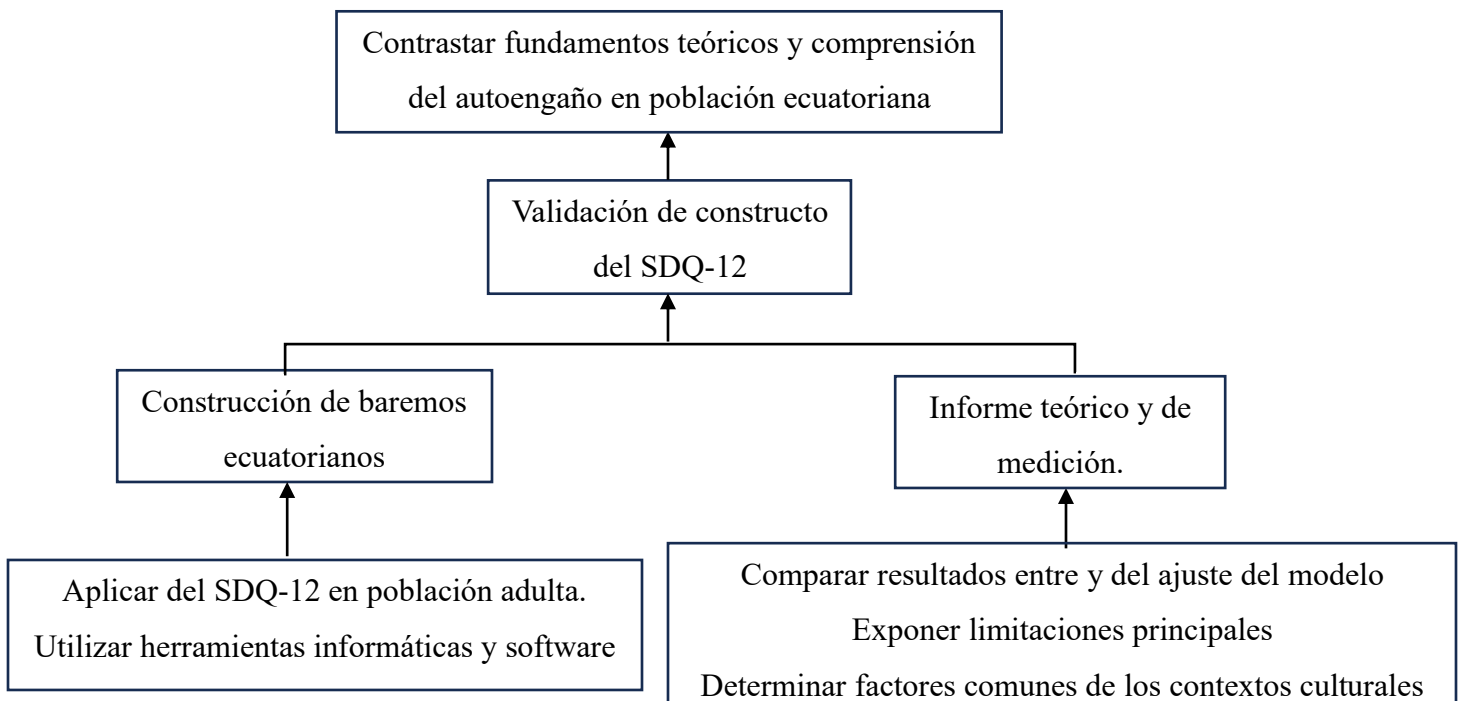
Contrastar fundamentos teóricos y comprensión del autoengaño en población ecuatoriana

Validación de constructo del SDQ-12

Construcción de baremos ecuatorianos

Informe teórico y de medición.

Aplicar del SDQ-12 en población adulta.
Utilizar herramientas informáticas y software

Comparar resultados entre y del ajuste del modelo
Exponer limitaciones principales
Determinar factores comunes de los contextos culturales